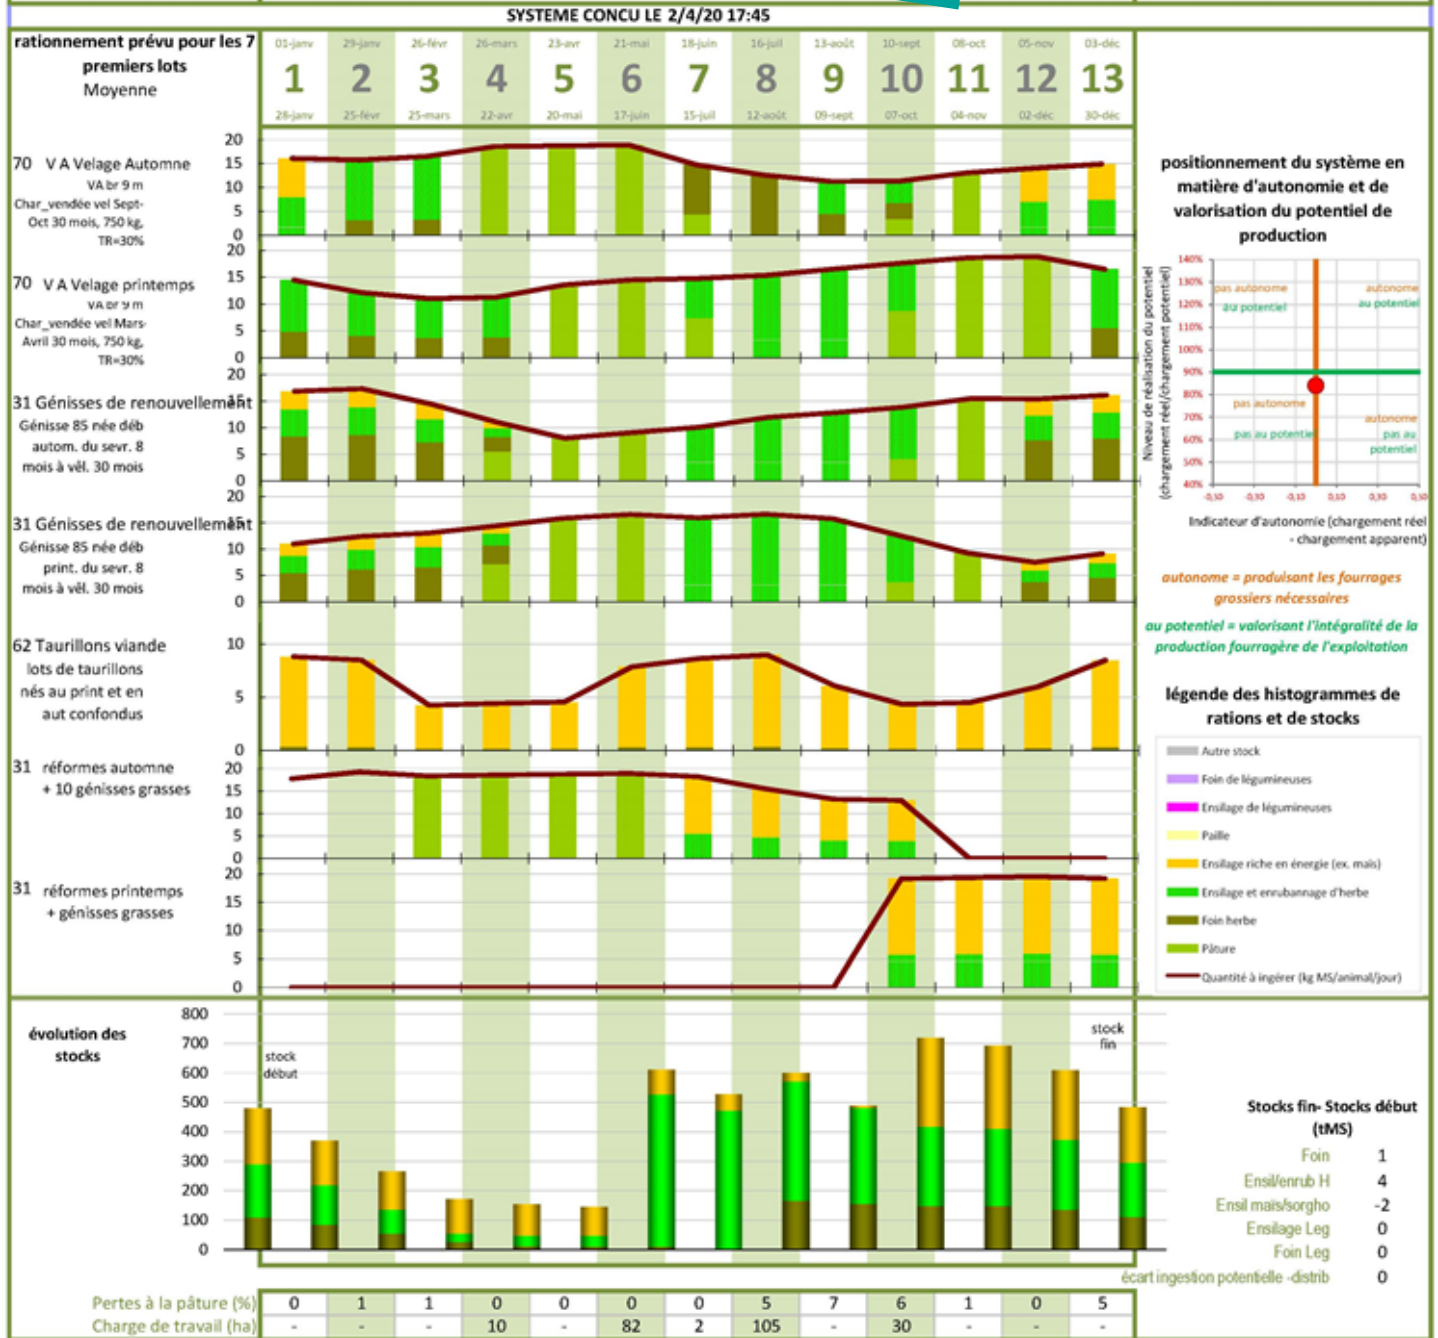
SYSTEME CONCU LE 2/4/20 17:45

rationnement prévu pour les 7 premiers lots
Moyenne

| 01-janv | 29-janv | 26-févr | 26-mars | 23-avr | 21-mai | 18-juin | 16-juil | 13-août | 10-sept | 08-oct | 05-nov | 03-déc |
|---|---|---|---|---|---|---|---|---|---|---|---|---|
| 1 | 2 | 3 | 4 | 5 | 6 | 7 | 8 | 9 | 10 | 11 | 12 | 13 |
| 28-janv | 25-févr | 25-mars | 22-avr | 20-mai | 17-juin | 15-juil | 12-août | 09-sept | 07-oct | 04-nov | 02-déc | 30-déc |

70 V A Velage Automne
VA br 9 m
Char_vendée vel Sept-Oct 30 mois, 750 kg, TR=30%
20 15 10 5 0

70 V A Velage printemps
VA br 9 m
Char_vendée vel Mars-Avril 30 mois, 750 kg, TR=30%
20 15 10 5 0

31 Génisses de renouvellement
Génisse 85 née déb autom. du sevr. 8 mois à vêl. 30 mois
20 15 10 5 0

31 Génisses de renouvellement
Génisse 85 née déb print. du sevr. 8 mois à vêl. 30 mois
20 15 10 5 0

62 Taurillons viande
lots de taurillons nés au print et en aut confondus
10 5 0

31 réformes automne
+ 10 génisses grasses
20 15 10 5 0

31 réformes printemps
+ génisses grasses
20 15 10 5 0

positionnement du système en matière d'autonomie et de valorisation du potentiel de production

140% 130% 120% 110% 100% 90% 80% 70% 60% 50% 40%
pas autonome au potentiel
autonome au potentiel
pas autonome pas au potentiel
autonome pas au potentiel
Niveau de réalisation du potentiel (chargement réel/chargement potentiel)
-0,50 -0,30 -0,10 0,10 0,30 0,50
Indicateur d'autonomie (chargement réel - chargement apparent)

autonome = produisant les fourrages grossiers nécessaires

au potentiel = valorisant l'intégralité de la production fourragère de l'exploitation

légende des histogrammes de rations et de stocks
Autre stock
Foin de légumineuses
Ensilage de légumineuses
Paille
Ensilage riche en énergie (ex. maïs)
Ensilage et enrubannage d'herbe
Foin herbe
Pâture
Quantité à ingérer (kg MS/animal/jour)

évolution des stocks
800 700 600 500 400 300 200 100 0
stock début
stock fin

Stocks fin- Stocks début (tMS)
Foin 1
Ensil/enrub H 4
Ensil maïs/sorgho -2
Ensilage Leg 0
Foin Leg 0
écart ingestion potentielle -distrib 0

| Pertes à la pâture (%) | 0 | 1 | 1 | 0 | 0 | 0 | 0 | 5 | 7 | 6 | 1 | 0 | 5 |
|---|---|---|---|---|---|---|---|---|---|---|---|---|---|
| Charge de travail (ha) | - | - | - | 10 | - | 82 | 2 | 105 | - | 30 | - | - | - |